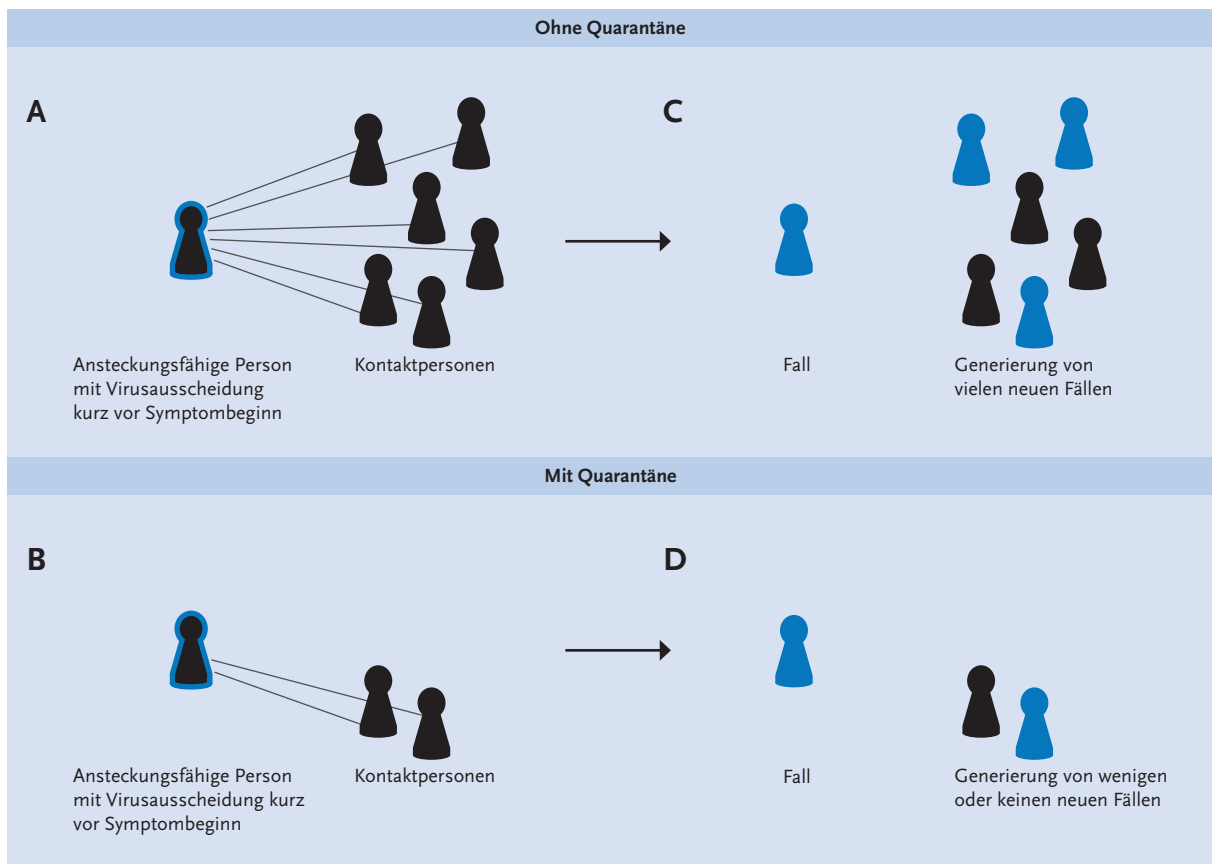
Ohne Quarantäne

A

Ansteckungsfähige Person mit Virusausscheidung kurz vor Symptombeginn

Kontaktpersonen

C

Fall

Generierung von vielen neuen Fällen

Mit Quarantäne

B

Ansteckungsfähige Person mit Virusausscheidung kurz vor Symptombeginn

Kontaktpersonen

D

Fall

Generierung von wenigen oder keinen neuen Fällen